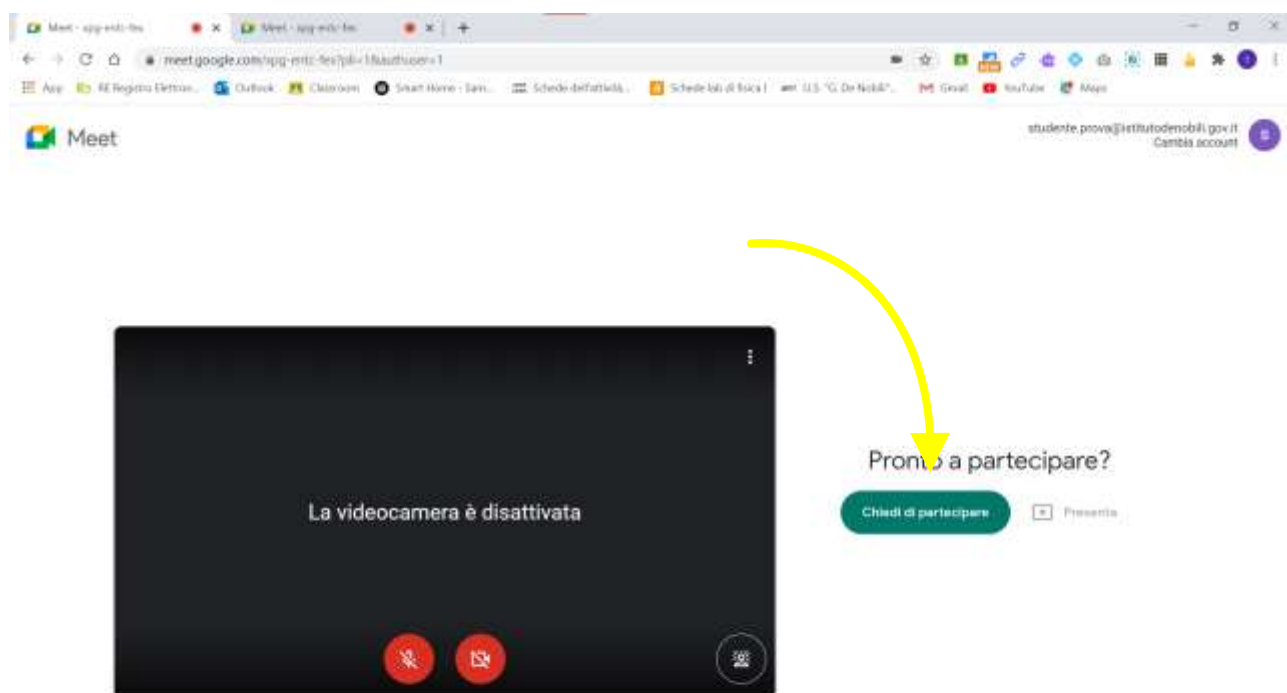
Meet - apg-entc-fex
Meet - apg-entc-fex
meet.google.com/apg-entc-fex?pli=1&authuser=1
App RE Registro Elettron... Outlook Classroom Smart Home - Sam... Schede dell'attività... Schede lab di fisica I U.S. "G. De Nobili"... Gmail YouTube Maps

Meet

studente.prova@istitutodenobili.gov.it
Cambia account

La videocamera è disattivata

Pronto a partecipare?

Chiedi di partecipare

Presenta